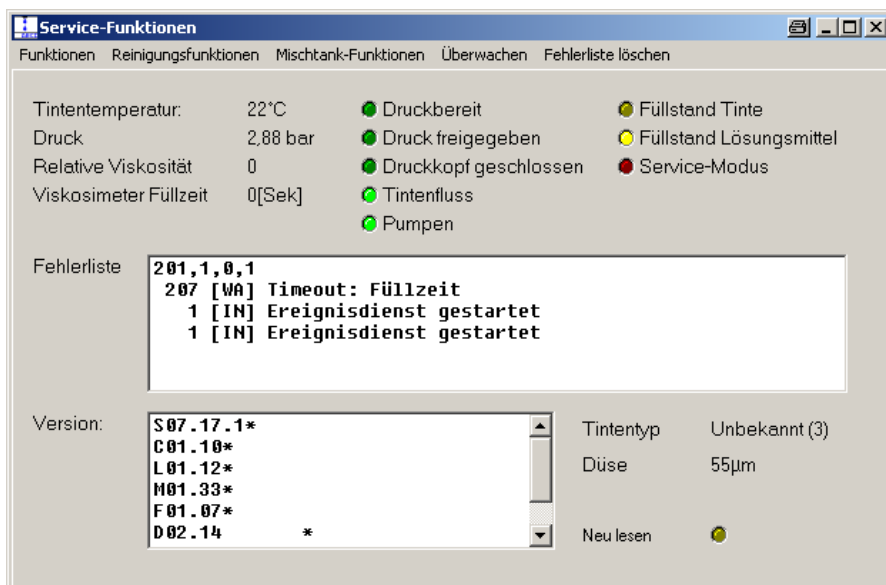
Service-Funktionen

Funktionen Reinigungsfunktionen Mischtank-Funktionen Überwachen Fehlerliste löschen

Tintentemperatur: 22°C
Druck 2,88 bar
Relative Viskosität 0
Viskosimeter Füllzeit 0[Sek]

Druckbereit
Druck freigegeben
Druckkopf geschlossen
Tintenfluss
Pumpen

Füllstand Tinte
Füllstand Lösungsmittel
Service-Modus

Fehlerliste
201,1,0,1
207 [WA] Timeout: Füllzeit
1 [IN] Ereignisdienst gestartet
1 [IN] Ereignisdienst gestartet

Version:
S07.17.1*
C01.10*
L01.12*
M01.33*
F01.07*
D02.14 *

Tintentyp Unbekannt (3)
Düse 55µm

Neu lesen